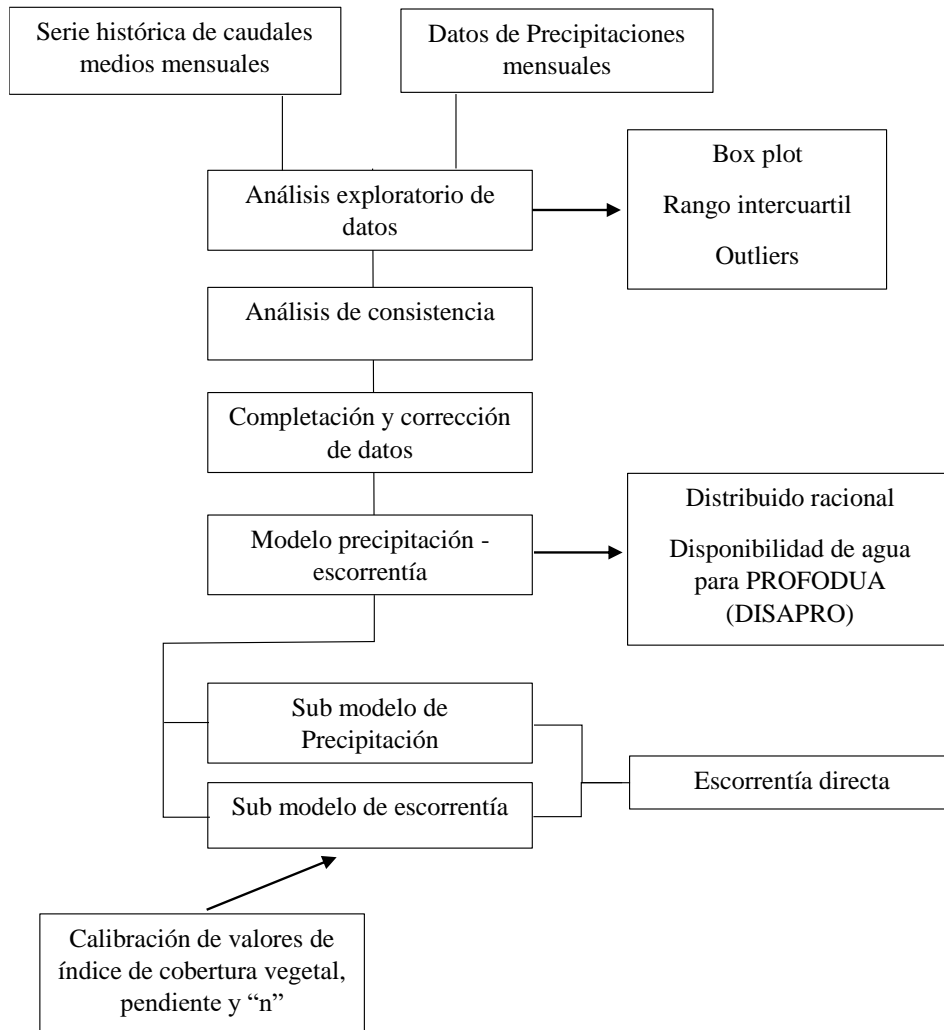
Serie histórica de caudales medios mensuales

Datos de Precipitaciones mensuales

Análisis exploratorio de datos

Box plot

Rango intercuartil

Outliers

Análisis de consistencia

Completación y corrección de datos

Modelo precipitación - escorrentía

Distribuido racional

Disponibilidad de agua para PROFODUA (DISAPRO)

Sub modelo de Precipitación

Sub modelo de escorrentía

Escorrentía directa

Calibración de valores de índice de cobertura vegetal, pendiente y "n"